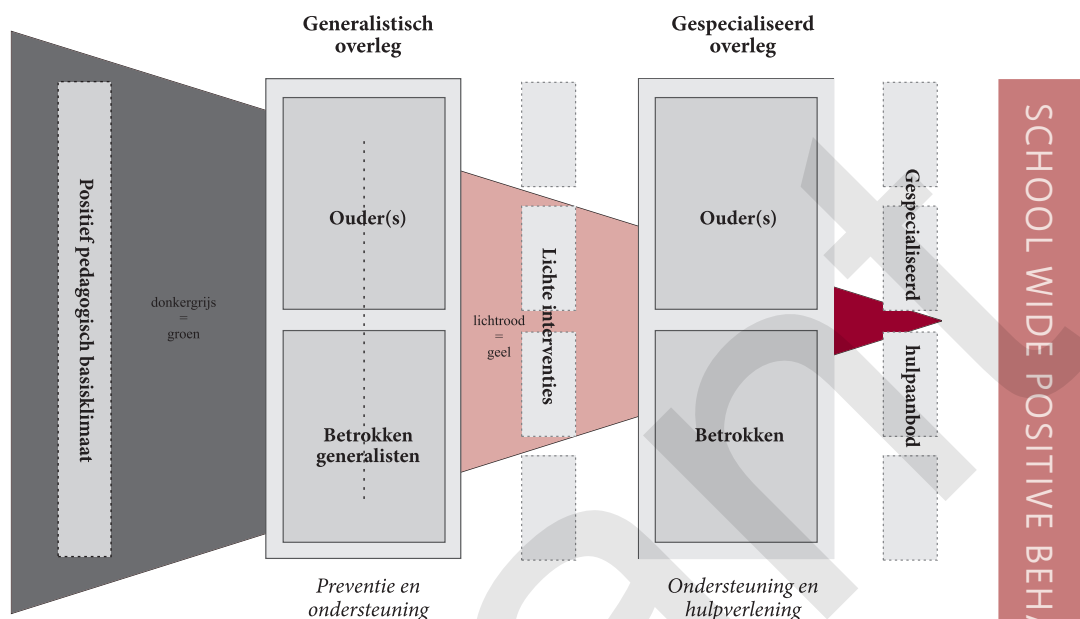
Generalistisch overleg

Gespecialiseerd overleg

Positief pedagogisch basisklimaat

donkergrijs = groen

Ouder(s)

Betrokken generalisten

lichtrood = geel

Lichte interventies

Ouder(s)

Betrokken

Gespecialiseerd hulpaanbod

SCHOOL WIDE POSITIVE BEH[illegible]

Preventie en ondersteuning

Ondersteuning en hulpverlening